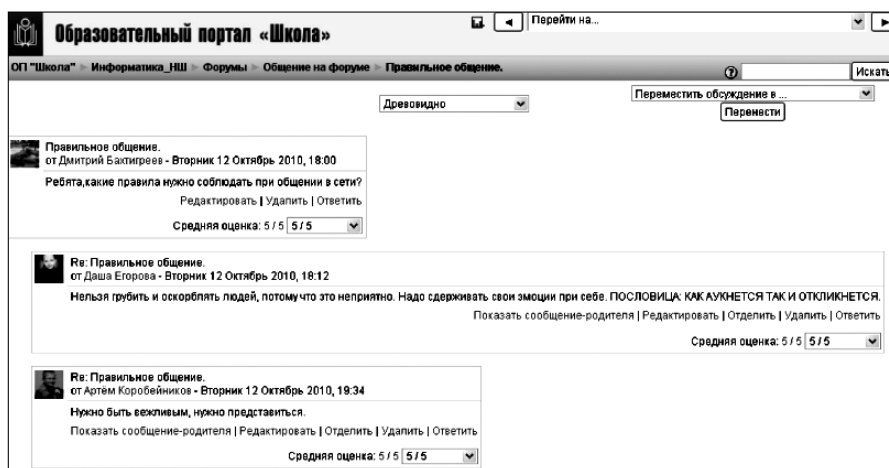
Образовательный портал «Школа»

Перейти на...

ОП "Школа" ► Информатика_НШ ► Форумы ► Общение на форуме ► Правильное общение.

Искать

Древовидно

Переместить обсуждение в ...

Перемести

Правильное общение.
от Дмитрий Бахтигреев - Вторник 12 Октябрь 2010, 18:00

Ребята,какие правила нужно соблюдать при общении в сети?

Редактировать | Удалить | Ответить

Средняя оценка: 5 / 5 5 / 5

Re: Правильное общение.
от Даша Егорова - Вторник 12 Октябрь 2010, 18:12

Нельзя грубить и оскорблять людей, потому что это неприятно. Надо сдерживать свои эмоции при себе. ПОСЛОВИЦА: КАК АУКНЕТСЯ ТАК И ОТКЛИКНЕТСЯ.

Показать сообщение-родителя | Редактировать | Отделить | Удалить | Ответить

Средняя оценка: 5 / 5 5 / 5

Re: Правильное общение.
от Артём Коробейников - Вторник 12 Октябрь 2010, 19:34

Нужно быть вежливым, нужно представиться.

Показать сообщение-родителя | Редактировать | Отделить | Удалить | Ответить

Средняя оценка: 5 / 5 5 / 5